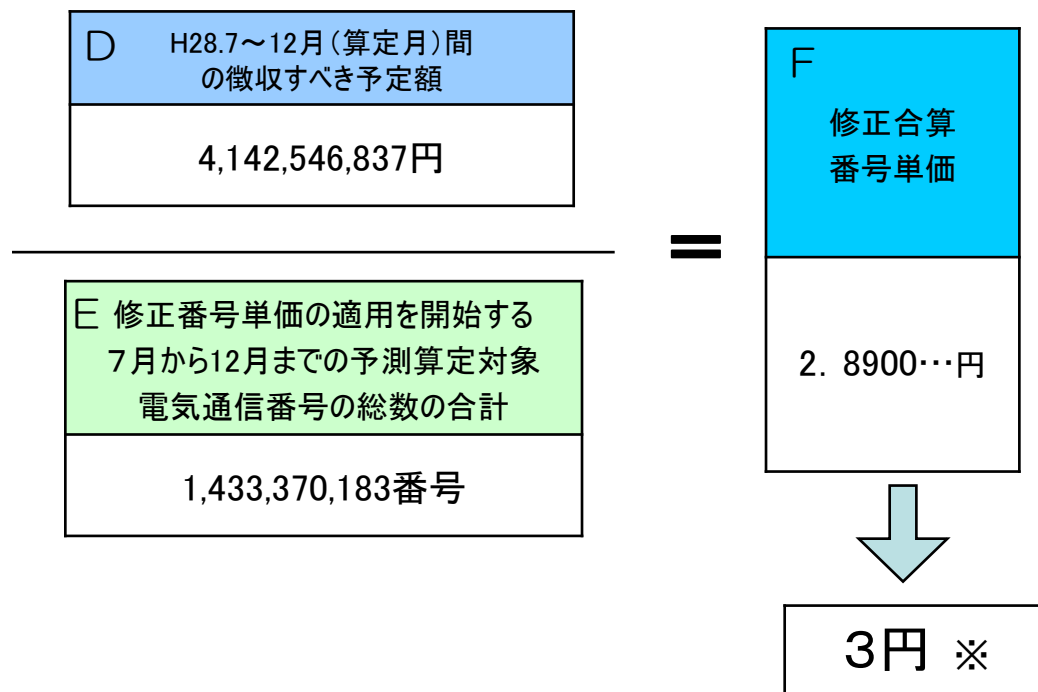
D H28.7～12月（算定月）間の徴収すべき予定額

4,142,546,837円

E 修正番号単価の適用を開始する7月から12月までの予測算定対象電気通信番号の総数の合計

1,433,370,183番号

＝

F 修正合算番号単価

2．8900…円

3円 ※